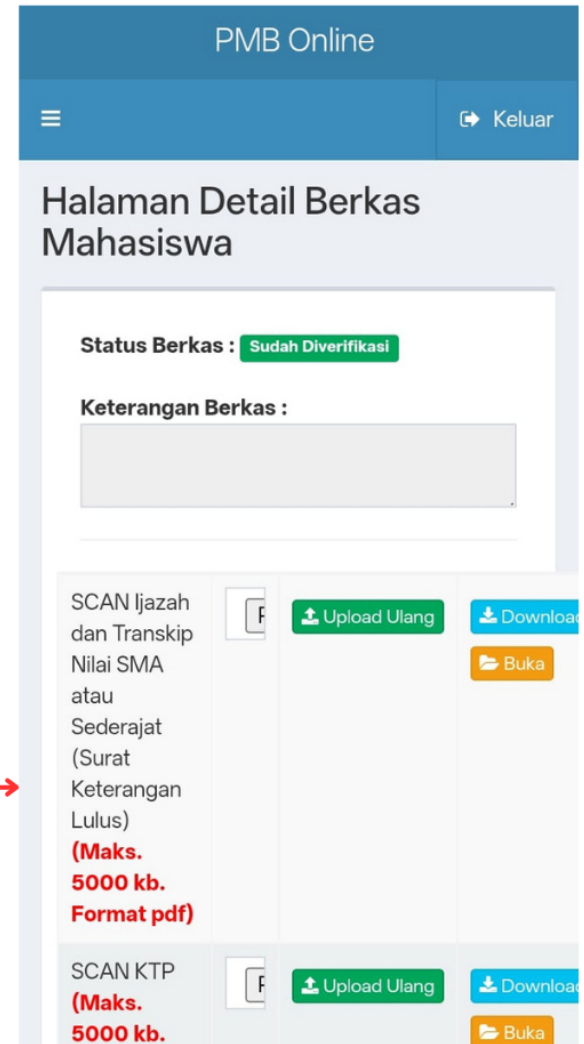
PMB Online

Keluar

Halaman Detail Berkas Mahasiswa

Status Berkas : Sudah Diverifikasi

Keterangan Berkas :

SCAN Ijazah dan Transkip Nilai SMA atau Sederajat (Surat Keterangan Lulus) (Maks. 5000 kb. Format pdf)

F

Upload Ulang

Downloa

Buka

SCAN KTP (Maks. 5000 kb.

F

Upload Ulang

Downloa

Buka